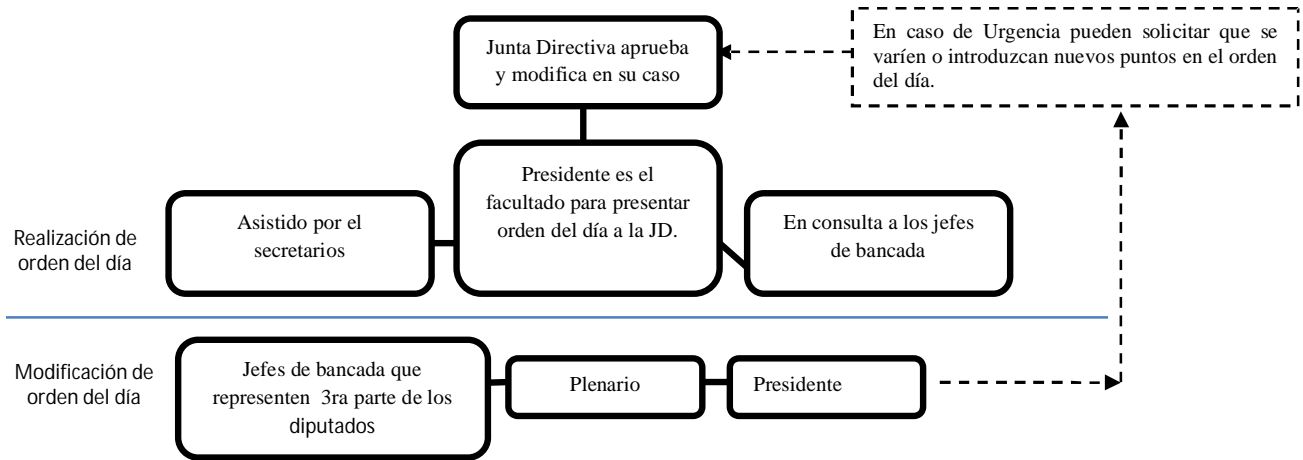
Junta Directiva aprueba y modifica en su caso

En caso de Urgencia pueden solicitar que se varíen o introduzcan nuevos puntos en el orden del día.

Realización de orden del día

Asistido por el secretarios

Presidente es el facultado para presentar orden del día a la JD.

En consulta a los jefes de bancada

Modificación de orden del día

Jefes de bancada que representen 3ra parte de los diputados

Plenario

Presidente